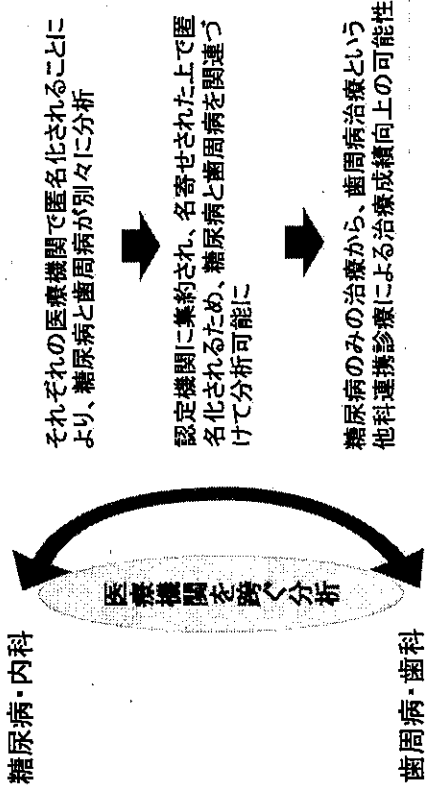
糖尿病・内科

医療機関を跨ぐ分析

歯周病・歯科

それぞれの医療機関で匿名化されることにより、糖尿病と歯周病が別々に分析

認定機関に集約され、名寄せされた上で匿名化されるため、糖尿病と歯周病を関連づけて分析可能に

糖尿病のみの治療から、歯周病治療という他科連携診療による治療成績向上の可能性